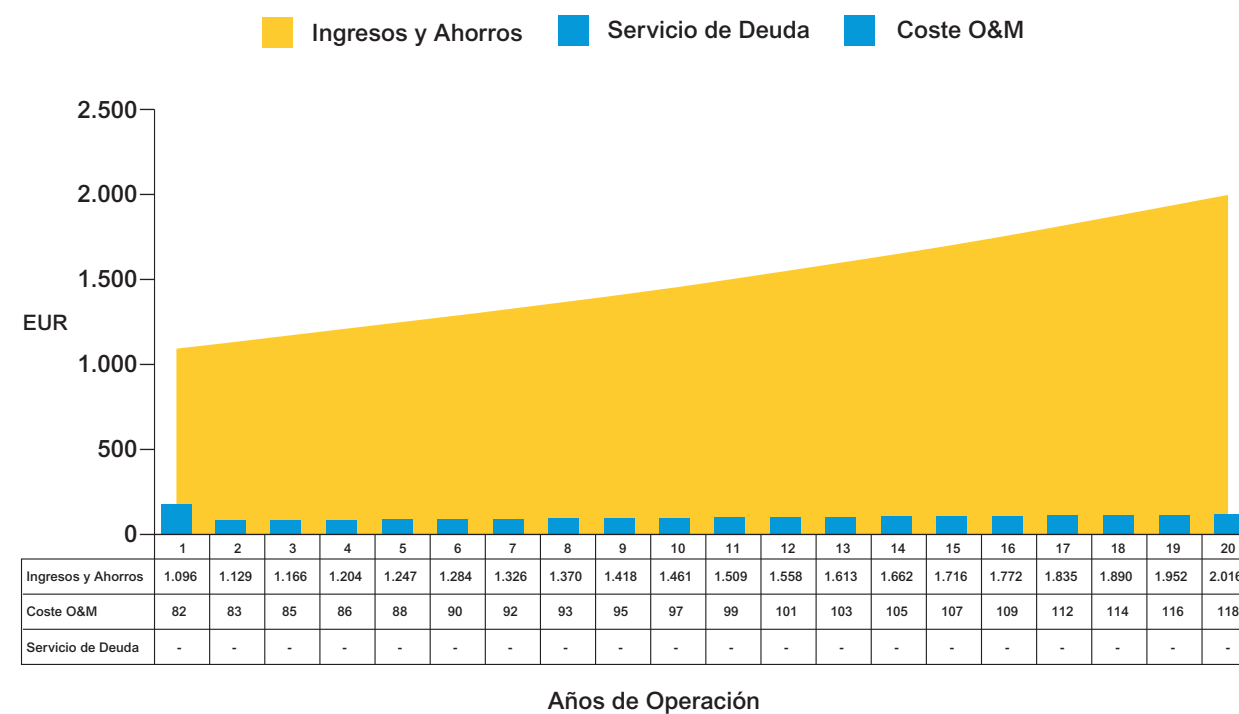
Ingresos y Ahorros Servicio de Deuda Coste O&M

2.500
2.000
1.500
EUR
1.000
500
0

| | 1 | 2 | 3 | 4 | 5 | 6 | 7 | 8 | 9 | 10 | 11 | 12 | 13 | 14 | 15 | 16 | 17 | 18 | 19 | 20 |
|---|---|---|---|---|---|---|---|---|---|---|---|---|---|---|---|---|---|---|---|---|
| Ingresos y Ahorros | 1.096 | 1.129 | 1.166 | 1.204 | 1.247 | 1.284 | 1.326 | 1.370 | 1.418 | 1.461 | 1.509 | 1.558 | 1.613 | 1.662 | 1.716 | 1.772 | 1.835 | 1.890 | 1.952 | 2.016 |
| Coste O&M | 82 | 83 | 85 | 86 | 88 | 90 | 92 | 93 | 95 | 97 | 99 | 101 | 103 | 105 | 107 | 109 | 112 | 114 | 116 | 118 |
| Servicio de Deuda | - | - | - | - | - | - | - | - | - | - | - | - | - | - | - | - | - | - | - | - |

Años de Operación